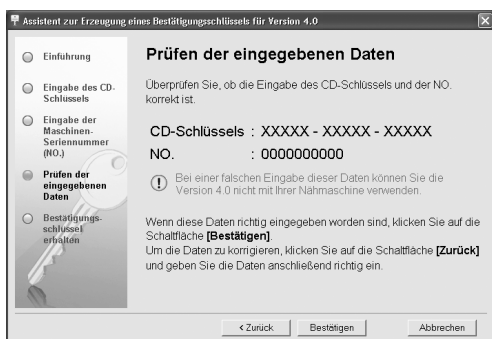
Assistent zur Erzeugung eines Bestätigungsschlüssels für Version 4.0

Einführung

Eingabe des CD-Schlüssels

Eingabe der Maschinen-Seriennummer (NO.)

Prüfen der eingegebenen Daten

Bestätigungsschlüssel erhalten

Prüfen der eingegebenen Daten

Überprüfen Sie, ob die Eingabe des CD-Schlüssels und der NO. korrekt ist.

CD-Schlüssels : XXXXX - XXXXX - XXXXX
NO. : 0000000000

Bei einer falschen Eingabe dieser Daten können Sie die Version 4.0 nicht mit Ihrer Nähmaschine verwenden.

Wenn diese Daten richtig eingegeben worden sind, klicken Sie auf die Schaltfläche **[Bestätigen]**.
Um die Daten zu korrigieren, klicken Sie auf die Schaltfläche **[Zurück]** und geben Sie die Daten anschließend richtig ein.

< Zurück Bestätigen Abbrechen